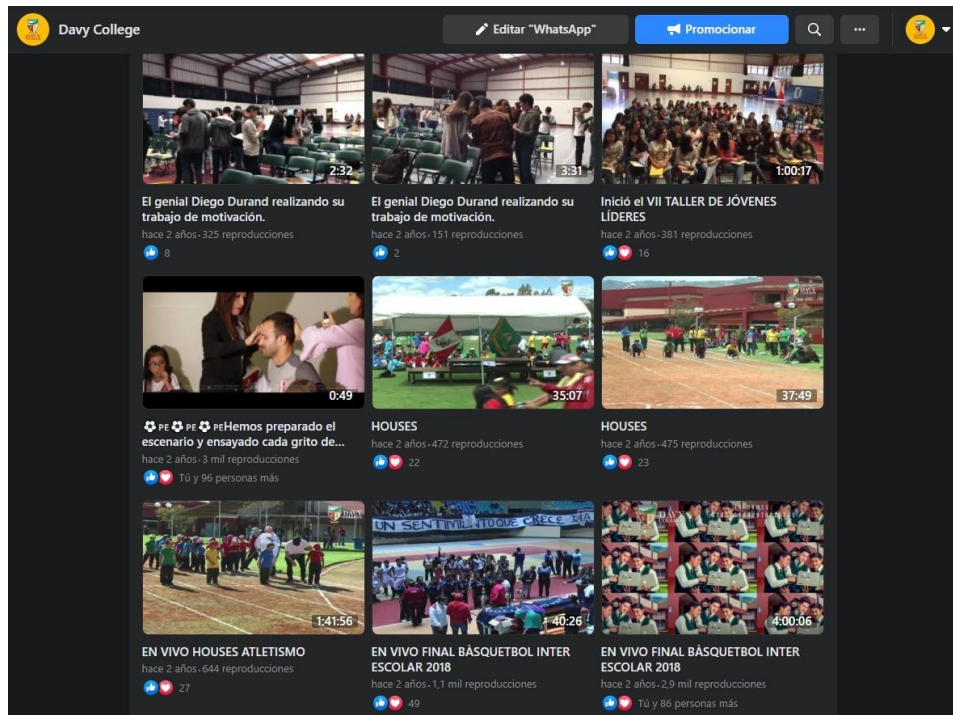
Davy College

Editar "WhatsApp"

Promocionar

2:32

El genial Diego Durand realizando su trabajo de motivación.

hace 2 años · 325 reproducciones

8

3:31

El genial Diego Durand realizando su trabajo de motivación.

hace 2 años · 151 reproducciones

2

1:00:17

Inició el VII TALLER DE JÓVENES LÍDERES

hace 2 años · 381 reproducciones

16

0:49

⚽ PE ⚽ PE ⚽ PEHemos preparado el escenario y ensayado cada grito de...

hace 2 años · 3 mil reproducciones

Tú y 96 personas más

35:07

HOUSES

hace 2 años · 472 reproducciones

22

37:49

HOUSES

hace 2 años · 475 reproducciones

23

1:41:56

EN VIVO HOUSES ATLETISMO

hace 2 años · 644 reproducciones

27

UN SENTIMIENTO QUE CRECE DIA

40:26

EN VIVO FINAL BÁSQUETBOL INTER ESCOLAR 2018

hace 2 años · 1,1 mil reproducciones

49

4:00:06

EN VIVO FINAL BÁSQUETBOL INTER ESCOLAR 2018

hace 2 años · 2,9 mil reproducciones

Tú y 86 personas más